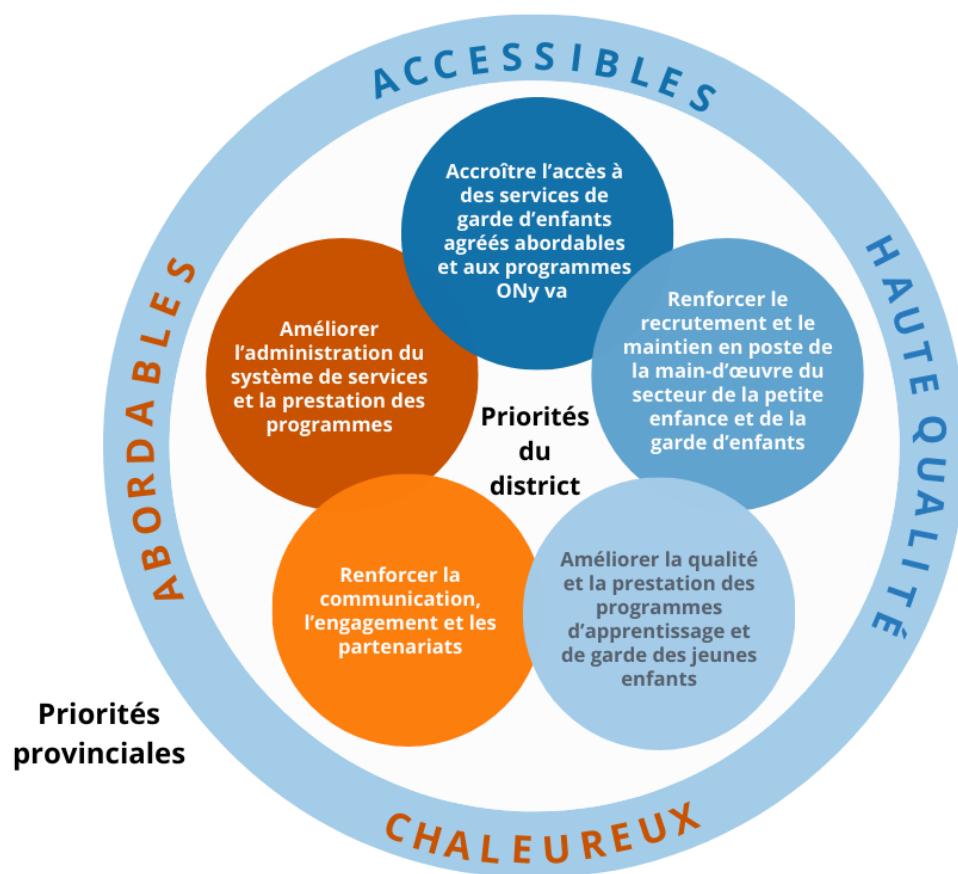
ACCESSIBLES

HAUTE QUALITÉ

CHALEUREUX

ABORDABLES

Accroître l'accès à des services de garde d'enfants agréés abordables et aux programmes ONy va

Renforcer le recrutement et le maintien en poste de la main-d'œuvre du secteur de la petite enfance et de la garde d'enfants

Améliorer la qualité et la prestation des programmes d'apprentissage et de garde des jeunes enfants

Renforcer la communication, l'engagement et les partenariats

Améliorer l'administration du système de services et la prestation des programmes

Priorités du district

Priorités provinciales